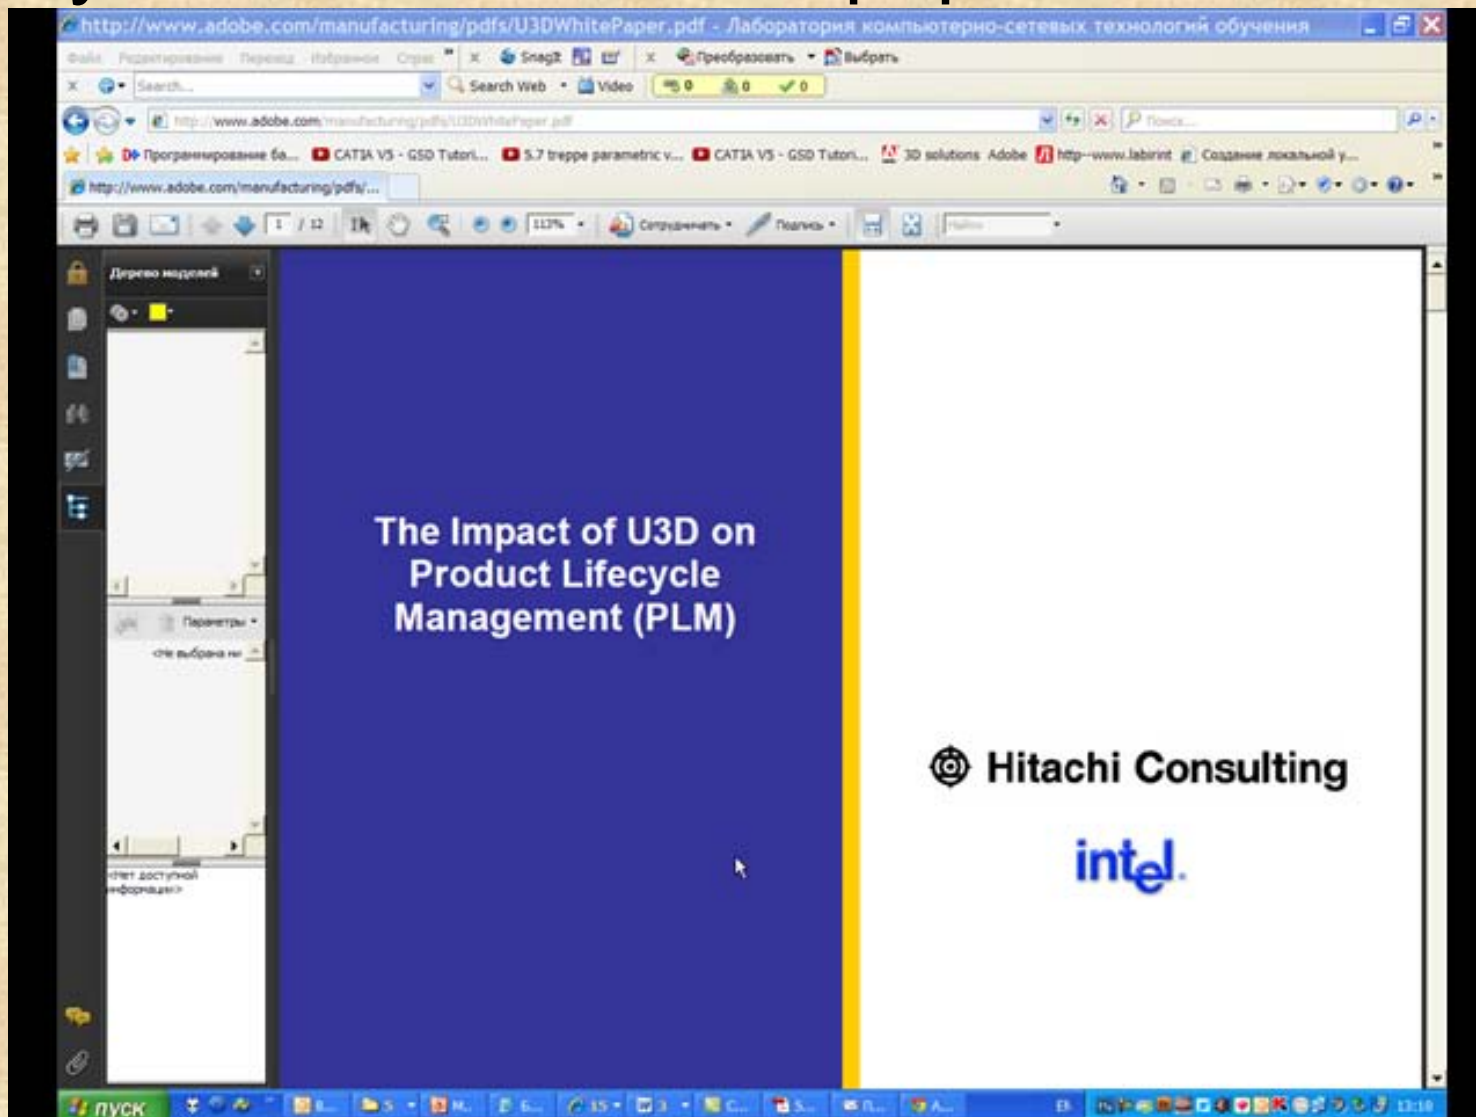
http://www.adobe.com/manufacturing/pdfs/U3DWhitePaper.pdf - Лаборатория компьютерно-сетевых технологий обучения

Файл Редактирование Переход Избранное Справ
Snagit
Преобразовать Выбрать
Search...
Search Web
Video
0 0 0
http://www.adobe.com/manufacturing/pdfs/U3DWhitePaper.pdf
Поиск...
Программирование ба... CATIA V5 - GSD Tutori... 5.7 treppe parametric v... CATIA V5 - GSD Tutori... 3D solutions Adobe http--www.labirint Создание локальной у...
http://www.adobe.com/manufacturing/pdfs/...
1 / 12
113%
Сотрудничать
Подпись
Найти

Дерево моделей
Параметры
<Не выбрано ни
<Нет доступной информации>

The Impact of U3D on Product Lifecycle Management (PLM)

Hitachi Consulting

intel.

пуск
EN
13:18